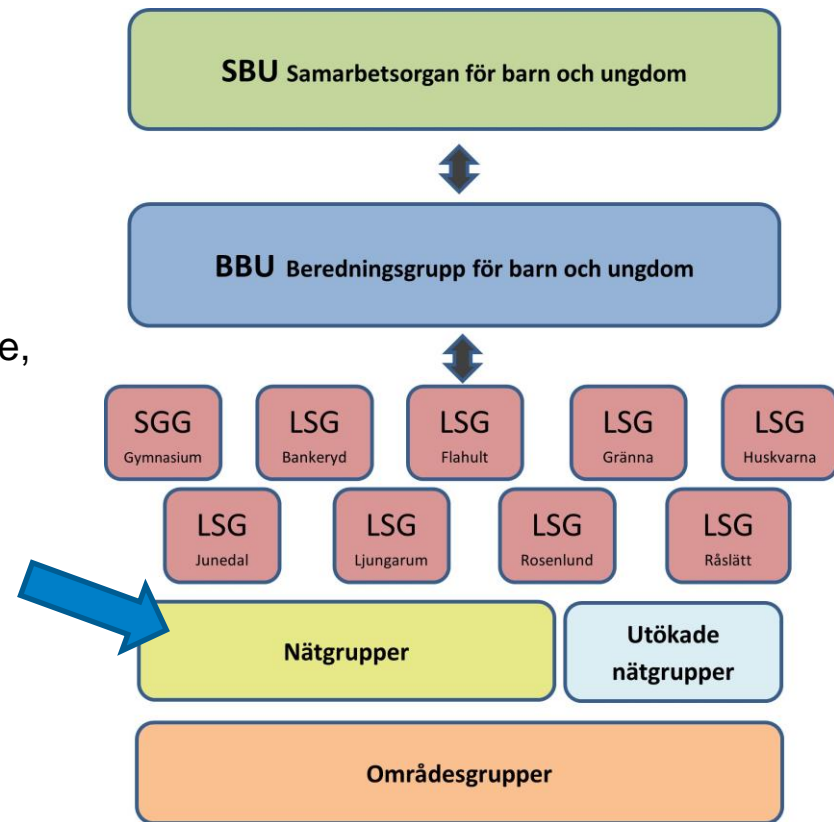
SBU Samarbetsorgan för barn och ungdom

BBU Beredningsgrupp för barn och ungdom

e,

SGG
Gymnasium

LSG
Bankeryd

LSG
Flahult

LSG
Gränna

LSG
Huskvarna

LSG
Junedal

LSG
Ljungarum

LSG
Rosenlund

LSG
Råslätt

Nätgrupper

Utökade nätgrupper

Områdesgrupper